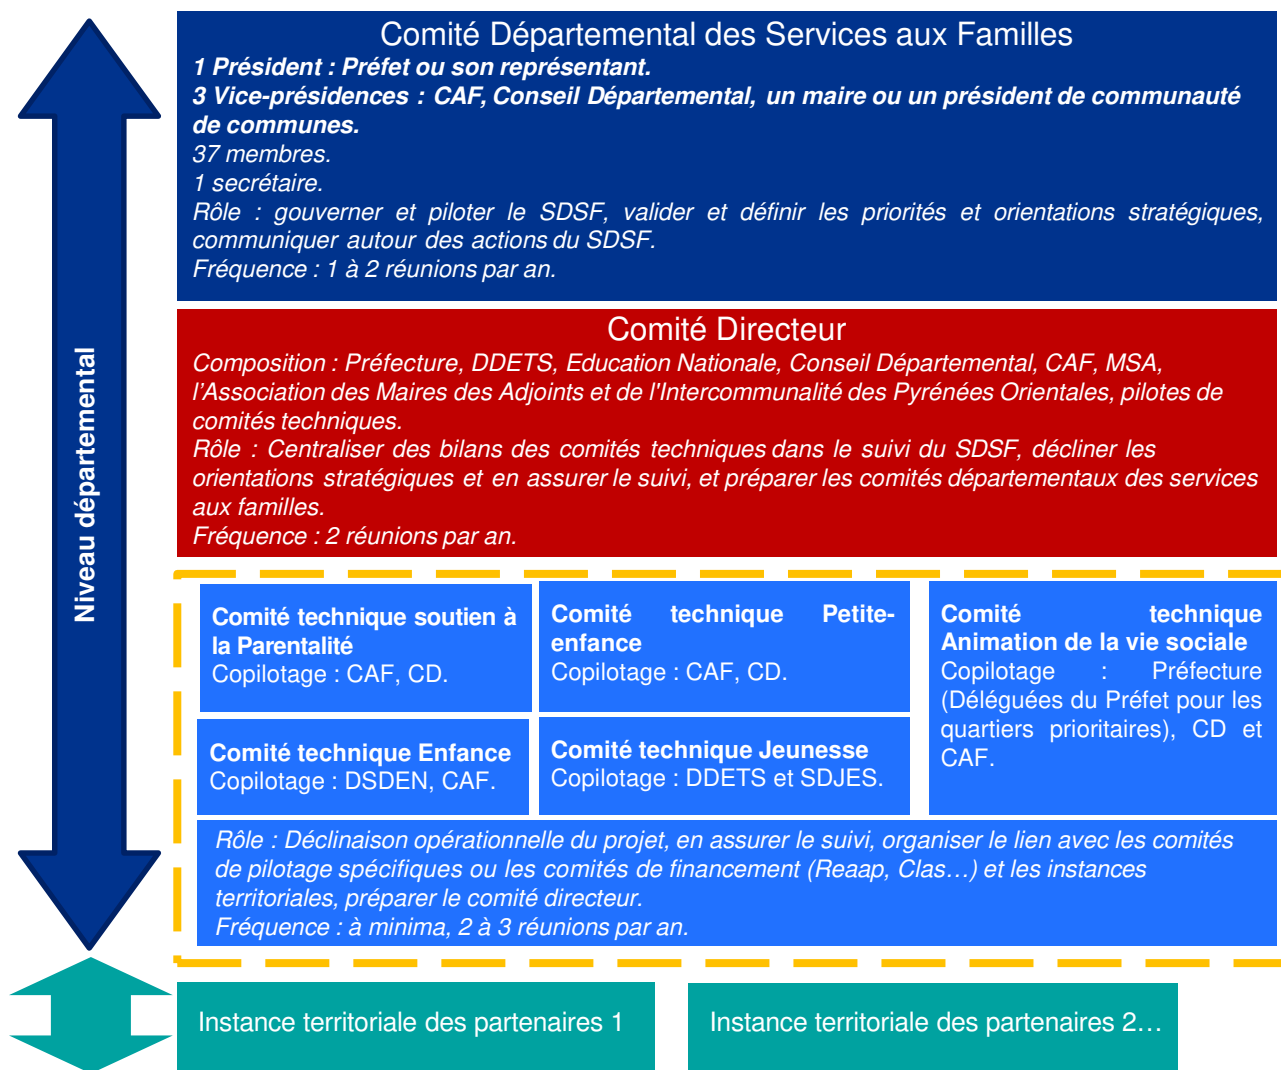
Niveau départemental

Comité Départemental des Services aux Familles
1 Président : Préfet ou son représentant.
3 Vice-présidences : CAF, Conseil Départemental, un maire ou un président de communauté de communes.
37 membres.
1 secrétaire.
Rôle : gouverner et piloter le SDSF, valider et définir les priorités et orientations stratégiques, communiquer autour des actions du SDSF.
Fréquence : 1 à 2 réunions par an.

Comité Directeur
Composition : Préfecture, DDETS, Education Nationale, Conseil Départemental, CAF, MSA, l'Association des Maires des Adjoints et de l'Intercommunalité des Pyrénées Orientales, pilotes de comités techniques.
Rôle : Centraliser des bilans des comités techniques dans le suivi du SDSF, décliner les orientations stratégiques et en assurer le suivi, et préparer les comités départementaux des services aux familles.
Fréquence : 2 réunions par an.

Comité technique soutien à la Parentalité
Copilotage : CAF, CD.

Comité technique Petite-enfance
Copilotage : CAF, CD.

Comité technique Animation de la vie sociale
Copilotage : Préfecture (Déléguées du Préfet pour les quartiers prioritaires), CD et CAF.

Comité technique Enfance
Copilotage : DSDEN, CAF.

Comité technique Jeunesse
Copilotage : DDETS et SDJES.

Rôle : Déclinaison opérationnelle du projet, en assurer le suivi, organiser le lien avec les comités de pilotage spécifiques ou les comités de financement (Reaap, Clas…) et les instances territoriales, préparer le comité directeur.
Fréquence : à minima, 2 à 3 réunions par an.

Instance territoriale des partenaires 1

Instance territoriale des partenaires 2…